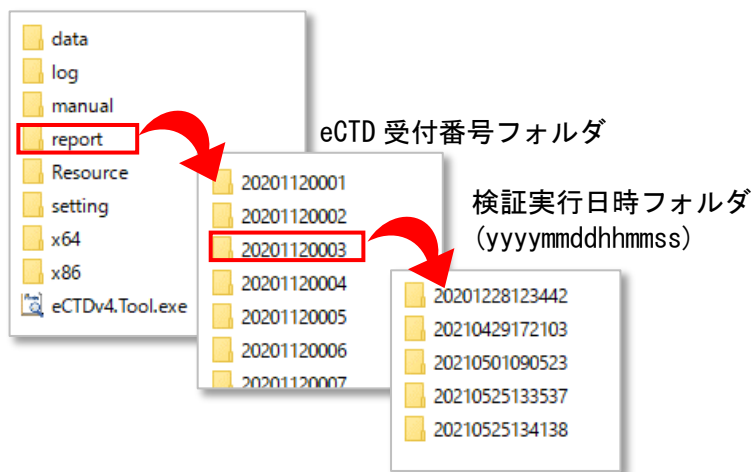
data
log
manual
report
Resource
setting
x64
x86
eCTDv4.Tool.exe

eCTD 受付番号フォルダ

20201120001
20201120002
20201120003
20201120004
20201120005
20201120006
20201120007

検証実行日時フォルダ
(yyyymmddhhmmss)

20201228123442
20210429172103
20210501090523
20210525133537
20210525134138